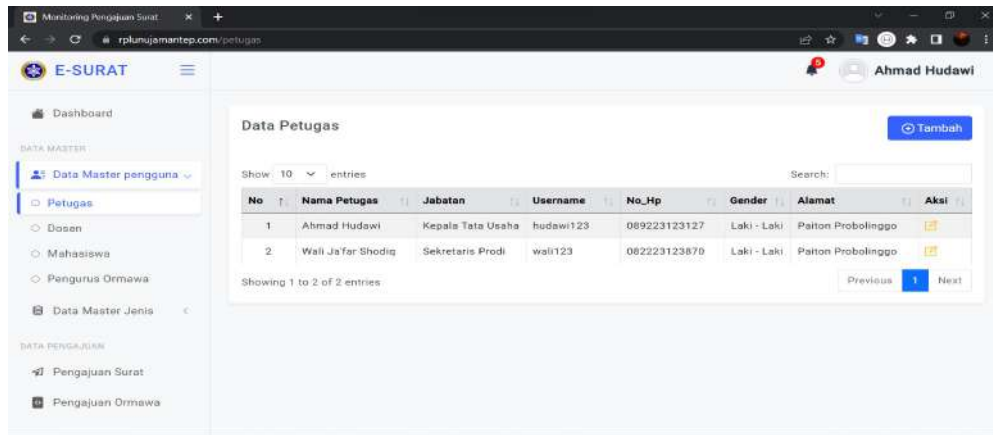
Monitoring Pengajuan Surat

rplunujamantep.com/petugas

E-SURAT

Ahmad Hudawi

Dashboard

DATA MASTER

Data Master pengguna

Petugas

Dosen

Mahasiswa

Pengurus Ormawa

Data Master Jenis

DATA PENGAJUAN

Pengajuan Surat

Pengajuan Ormawa

Data Petugas

Tambah

Show 10 entries

Search:

| No | Nama Petugas | Jabatan | Username | No_Hp | Gender | Alamat | Aksi |
|---|---|---|---|---|---|---|---|
| 1 | Ahmad Hudawi | Kepala Tata Usaha | hudawi123 | 089223123127 | Laki - Laki | Paiton Probolinggo | |
| 2 | Wali Ja'far Shodiq | Sekretaris Prodi | wali123 | 082223123870 | Laki - Laki | Paiton Probolinggo | |

Showing 1 to 2 of 2 entries

Previous 1 Next